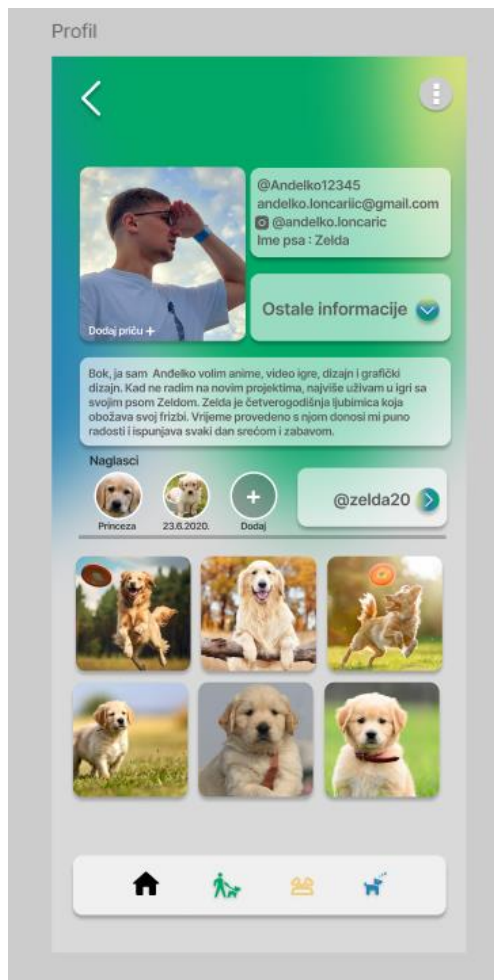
Profil

@Andelko12345
andelko.loncaric@gmail.com
@andelko.loncaric
Ime psa : Zelda

Dodaj priču +

Ostale informacije

Bok, ja sam Anđelko volim anime, video igre, dizajn i grafički dizajn. Kad ne radim na novim projektima, najviše uživam u igri sa svojim psom Zeldom. Zelda je četverogodišnja ljubimica koja obožava svoj frizbi. Vrijeme provedeno s njom donosi mi puno radosti i ispunjava svaki dan srećom i zabavom.

Naglasci

Princeza

23.6.2020.

+
Dodaj

@zelda20